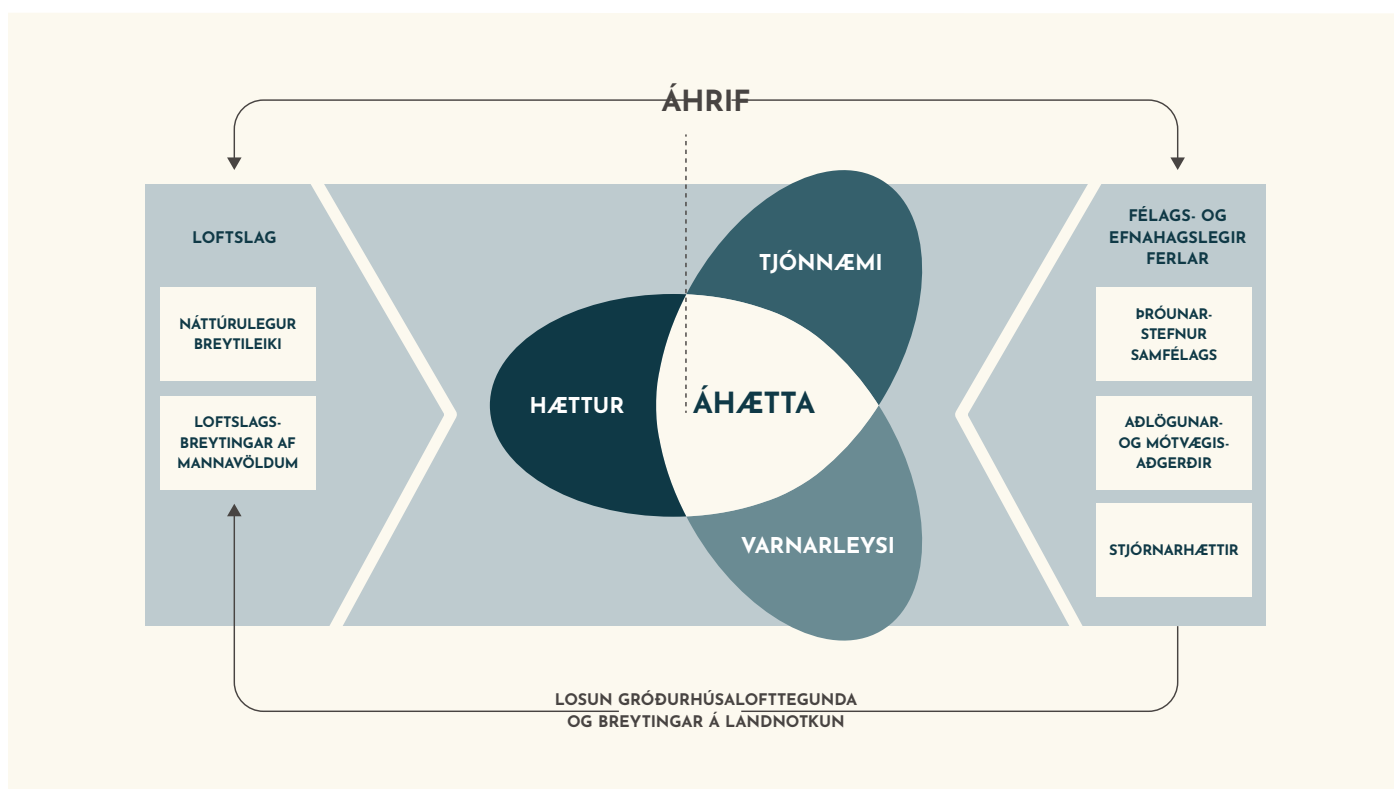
ÁHRIF

LOFTSLAG

NÁTTÚRULEGUR BREYTILEIKI

LOFTSLAGSBREYTINGAR AF MANNAVÖLDUM

TJÓNNÆMI

HÆTTUR

ÁHÆTTA

VARNARLEYSI

FÉLAGS- OG EFNAHAGSLEGIR FERLAR

ÞRÓUNARSTEFNUR SAMFÉLAGS

AÐLÖGUNAR- OG MÓTVÆGISAÐGERÐIR

STJÓRNARHÆTTIR

LOSUN GRÓÐURHÚSALOFTTEGUNDA OG BREYTINGAR Á LANDNOTKUN